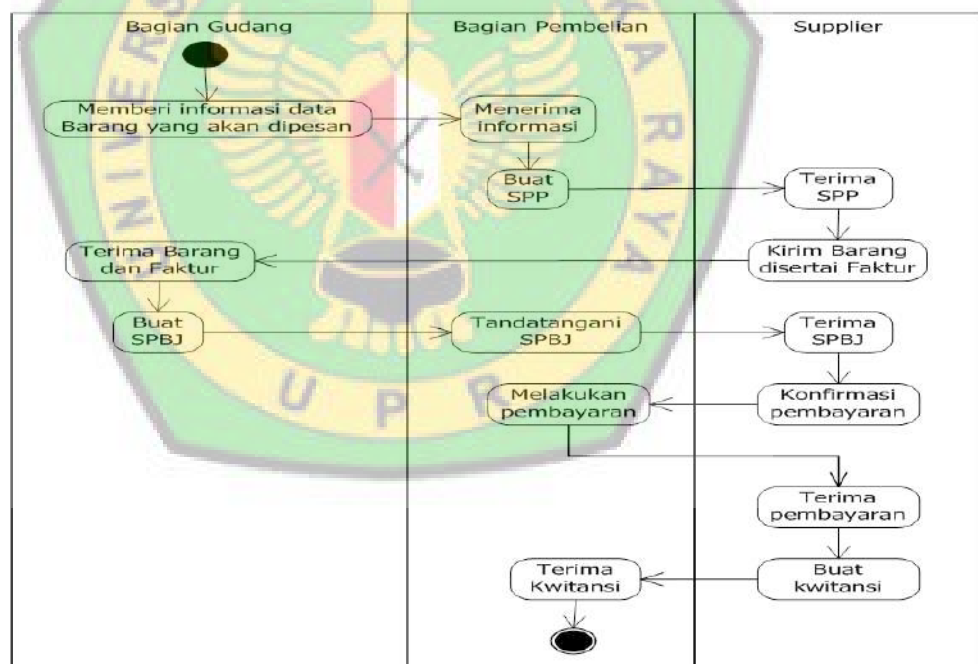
| Bagian Gudang | Bagian Pembelian | Supplier |
|---|---|---|

Memberi informasi data Barang yang akan dipesan

Menerima informasi

Buat SPP

Terima SPP

Kirim Barang disertai Faktur

Terima Barang dan Faktur

Buat SPBJ

Tandatangani SPBJ

Terima SPBJ

Konfirmasi pembayaran

Melakukan pembayaran

Terima pembayaran

Buat kwitansi

Terima Kwitansi

U P R